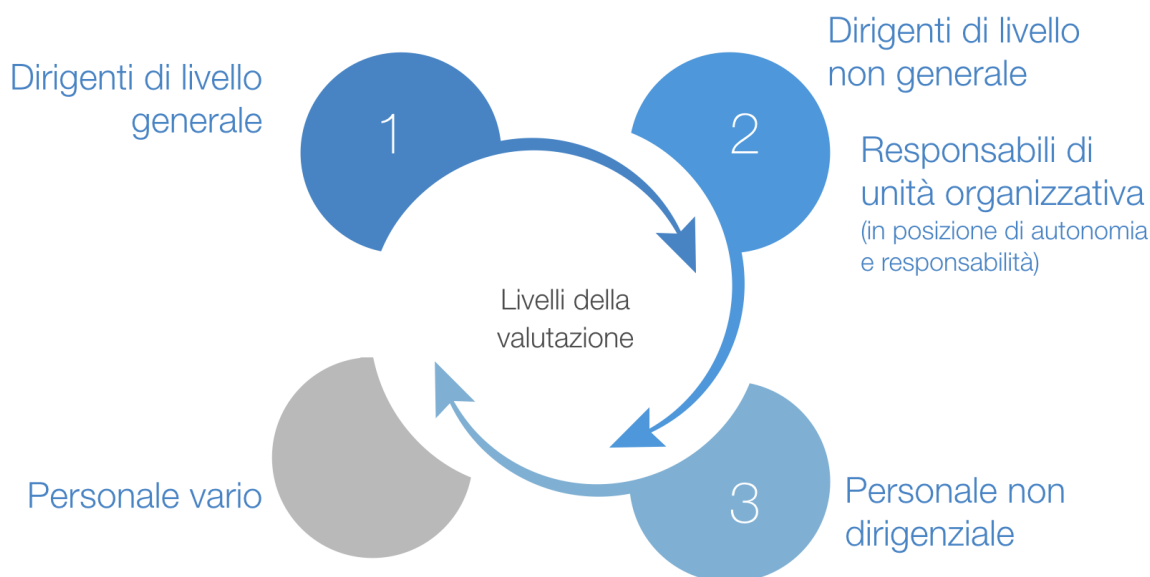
Dirigenti di livello generale

1

Dirigenti di livello non generale

2

Responsabili di unità organizzativa
(in posizione di autonomia e responsabilità)

Livelli della valutazione

Personale vario

3

Personale non dirigenziale